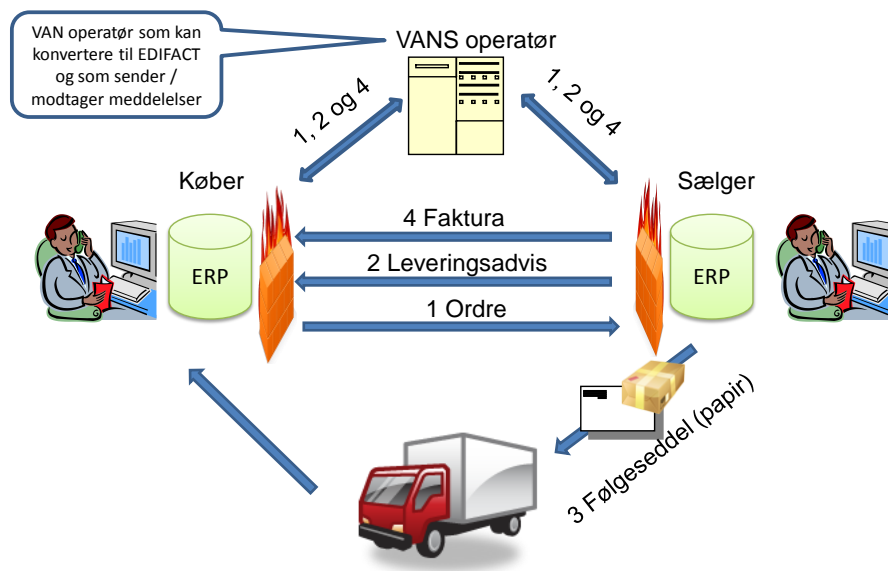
VAN operatør som kan konvertere til EDIFACT og som sender / modtager meddelelser

VANS operatør

1, 2 og 4

1, 2 og 4

Køber

Sælger

ERP

ERP

4 Faktura

2 Leveringsadvis

1 Ordre

3 Følgeseddel (papir)